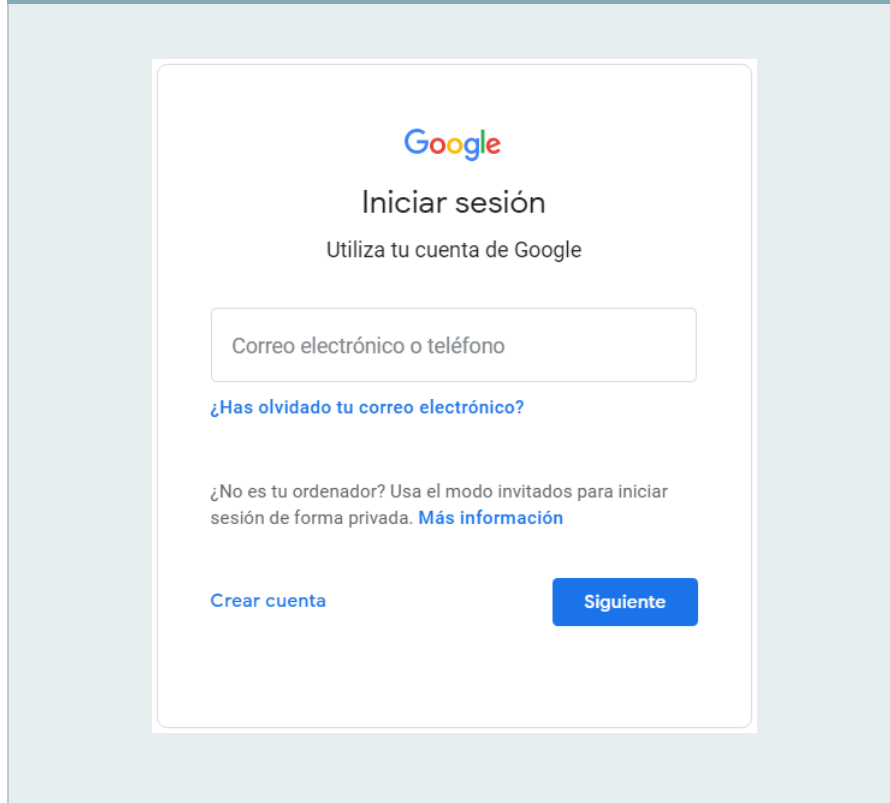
Google

Iniciar sesión

Utiliza tu cuenta de Google

Correo electrónico o teléfono

¿Has olvidado tu correo electrónico?

¿No es tu ordenador? Usa el modo invitados para iniciar sesión de forma privada. Más información

Crear cuenta

Siguiente